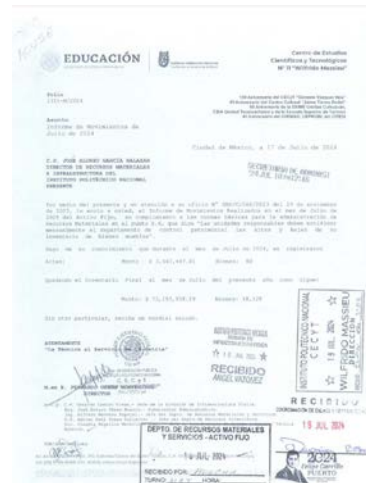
EDUCACIÓN

Centro de Estudios Científicos y Tecnológicos Nº 11 "Wilfrido Massieu"

Folio
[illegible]

Asunto
Informe de Movimientos de Julio de 2024

Ciudad de México, a 17 de Julio de 2024

C.P. JUAN ALONSO GARCÍA SALAZAR
DIRECTOR DE RECURSOS MATERIALES E INFRAESTRUCTURA DEL INSTITUTO POLITÉCNICO NACIONAL
PRESENTE

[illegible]

Por medio del presente y en atención a su oficio Nº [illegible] de fecha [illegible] de 2023, le envío a usted, el Informe de Movimientos Realizados en el mes de Julio de 2024 del Activo Fijo, en cumplimiento a las normas técnicas para la administración de recursos materiales en el punto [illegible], que dice "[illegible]" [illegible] al departamento de control patrimonial las altas y bajas de inventario de bienes muebles.

Hago de su conocimiento que durante el mes de julio de 2024, se registraron:

Altas: Monto: $ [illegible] Bienes: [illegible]

Quedando el Inventario Final al mes de Julio del presente año como sigue:

Monto: $ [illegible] Bienes: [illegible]

Sin otro particular, reciba un cordial saludo.

ATENTAMENTE
"La Técnica al Servicio de la Patria"

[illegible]
DIRECTOR

RECIBIDO
ANGEL VAZQUEZ
15 JUL 2024

INSTITUTO POLITÉCNICO NACIONAL
CECyT
WILFRIDO MASSIEU
DIRECCIÓN

RECIBIDO
15 JUL 2024

DEPTO. DE RECURSOS MATERIALES Y SERVICIOS - ACTIVO FIJO
15 JUL 2024
RECIBIDO POR: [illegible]
TURNO: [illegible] HORA: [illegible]

2024
Felipe Carrillo PUERTO